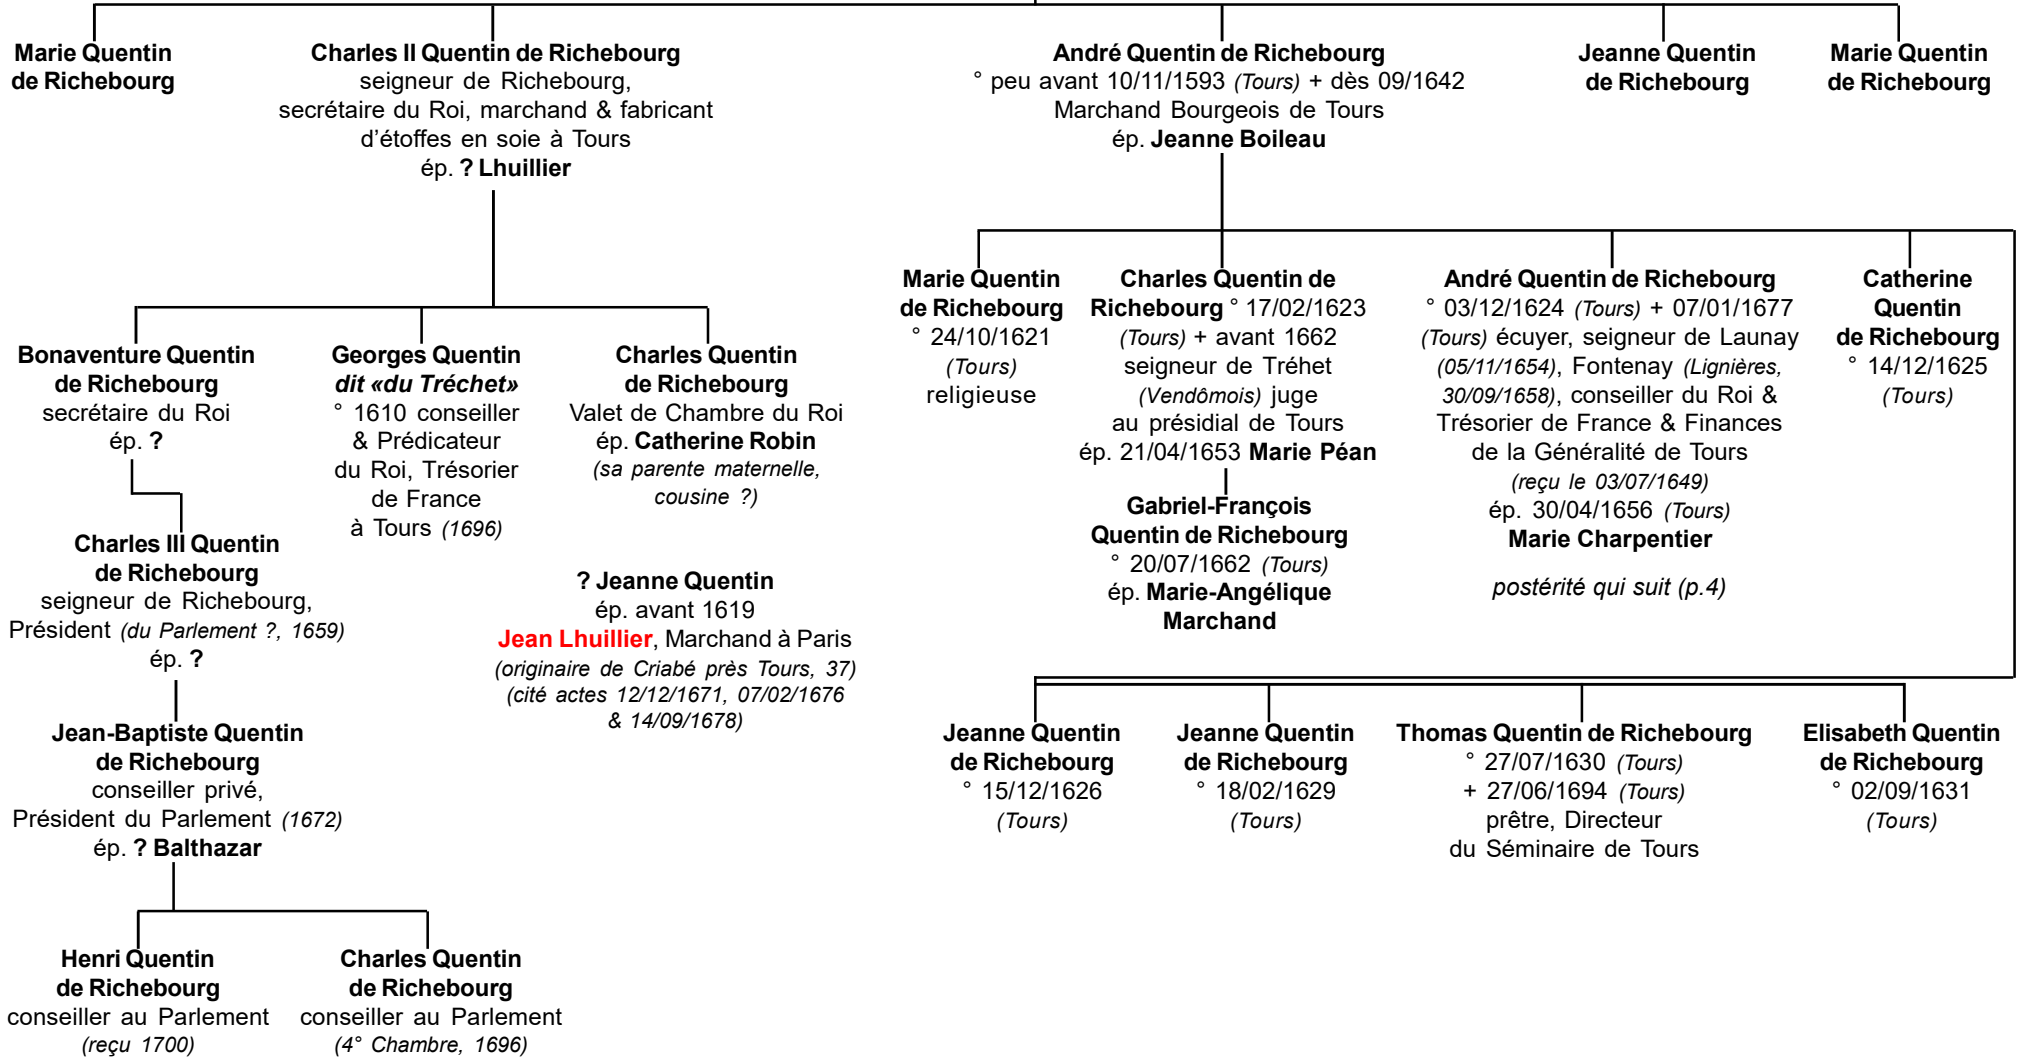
Marie Quentin de Richebourg

Charles II Quentin de Richebourg
seigneur de Richebourg, secrétaire du Roi, marchand & fabricant d'étoffes en soie à Tours
ép. ? Lhuillier

André Quentin de Richebourg
° peu avant 10/11/1593 (Tours) + dès 09/1642
Marchand Bourgeois de Tours
ép. Jeanne Boileau

Jeanne Quentin de Richebourg

Marie Quentin de Richebourg

Bonaventure Quentin de Richebourg
secrétaire du Roi
ép. ?

Georges Quentin dit «du Tréchet»
° 1610 conseiller & Prédicateur du Roi, Trésorier de France à Tours (1696)

Charles Quentin de Richebourg
Valet de Chambre du Roi
ép. Catherine Robin
(sa parente maternelle, cousine ?)

Charles III Quentin de Richebourg
seigneur de Richebourg, Président (du Parlement ?, 1659)
ép. ?

? Jeanne Quentin
ép. avant 1619
Jean Lhuillier, Marchand à Paris
(originaire de Criabé près Tours, 37)
(cité actes 12/12/1671, 07/02/1676 & 14/09/1678)

Jean-Baptiste Quentin de Richebourg
conseiller privé, Président du Parlement (1672)
ép. ? Balthazar

Henri Quentin de Richebourg
conseiller au Parlement
(reçu 1700)

Charles Quentin de Richebourg
conseiller au Parlement
(4° Chambre, 1696)

Marie Quentin de Richebourg
° 24/10/1621 (Tours)
religieuse

Charles Quentin de Richebourg ° 17/02/1623 (Tours) + avant 1662
seigneur de Tréhet (Vendômois) juge au présidial de Tours
ép. 21/04/1653 Marie Péan

Gabriel-François Quentin de Richebourg
° 20/07/1662 (Tours)
ép. Marie-Angélique Marchand

André Quentin de Richebourg
° 03/12/1624 (Tours) + 07/01/1677 (Tours) écuyer, seigneur de Launay (05/11/1654), Fontenay (Lignières, 30/09/1658), conseiller du Roi & Trésorier de France & Finances de la Généralité de Tours (reçu le 03/07/1649)
ép. 30/04/1656 (Tours)
Marie Charpentier

postérité qui suit (p.4)

Catherine Quentin de Richebourg
° 14/12/1625 (Tours)

Jeanne Quentin de Richebourg
° 15/12/1626 (Tours)

Jeanne Quentin de Richebourg
° 18/02/1629 (Tours)

Thomas Quentin de Richebourg
° 27/07/1630 (Tours)
+ 27/06/1694 (Tours)
prêtre, Directeur du Séminaire de Tours

Elisabeth Quentin de Richebourg
° 02/09/1631 (Tours)